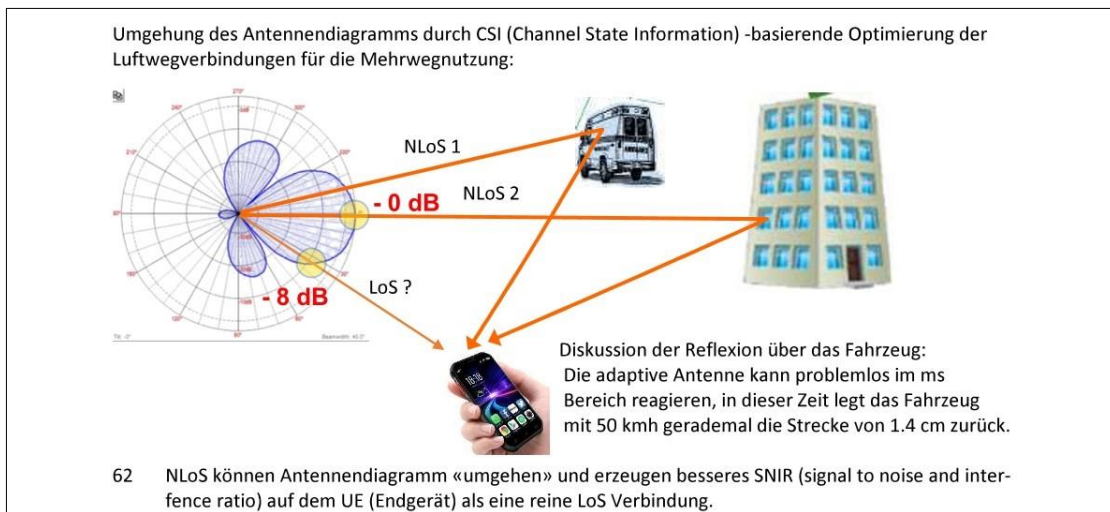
Umgehung des Antennendiagramms durch CSI (Channel State Information) -basierende Optimierung der Luftwegverbindungen für die Mehrwegnutzung:

NLoS 1

NLoS 2

- 0 dB

- 8 dB

LoS ?

Diskussion der Reflexion über das Fahrzeug:
Die adaptive Antenne kann problemlos im ms Bereich reagieren, in dieser Zeit legt das Fahrzeug mit 50 kmh gerademal die Strecke von 1.4 cm zurück.

62 NLoS können Antennendiagramm «umgehen» und erzeugen besseres SNIR (signal to noise and interference ratio) auf dem UE (Endgerät) als eine reine LoS Verbindung.